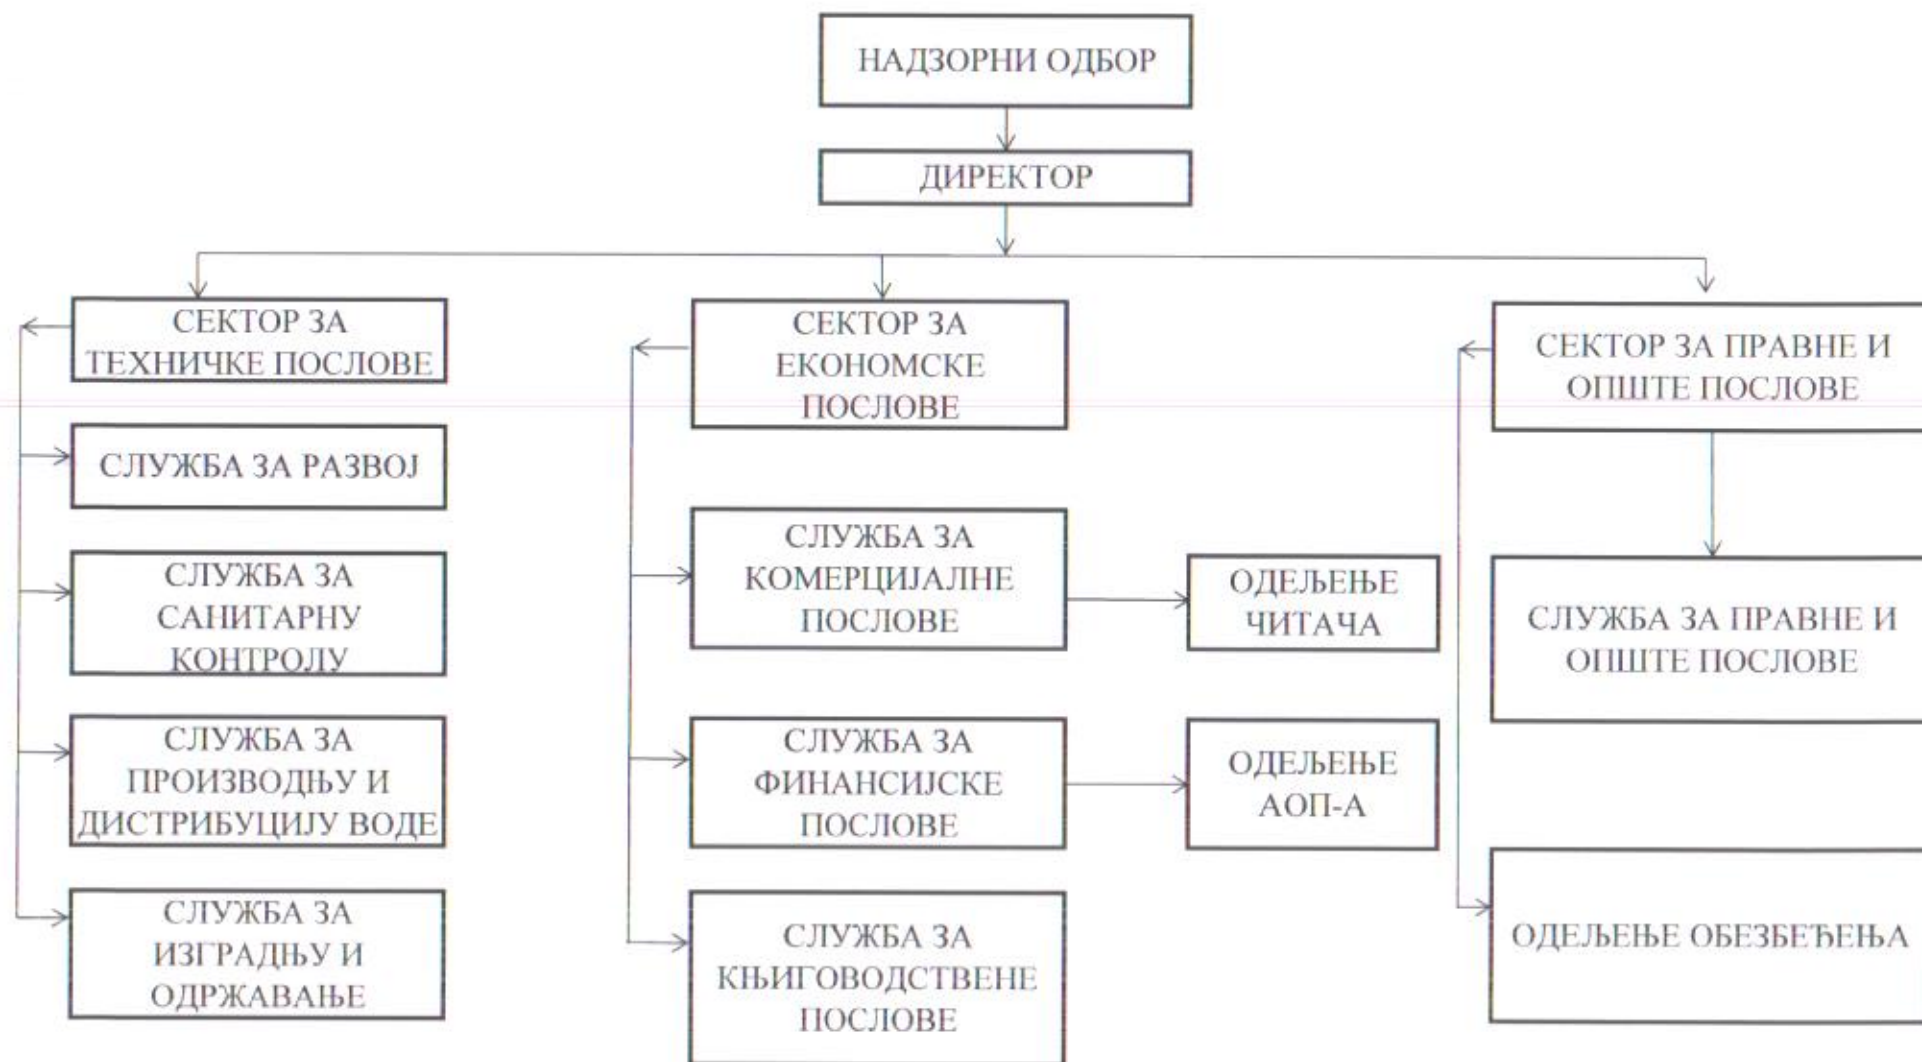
НАДЗОРНИ ОДБОР

ДИРЕКТОР

СЕКТОР ЗА ТЕХНИЧКЕ ПОСЛОВЕ

СЛУЖБА ЗА РАЗВОЈ

СЛУЖБА ЗА САНИТАРНУ КОНТРОЛУ

СЛУЖБА ЗА ПРОИЗВОДЊУ И ДИСТРИБУЦИЈУ ВОДЕ

СЛУЖБА ЗА ИЗГРАДЊУ И ОДРЖАВАЊЕ

СЕКТОР ЗА ЕКОНОМСКЕ ПОСЛОВЕ

СЛУЖБА ЗА КОМЕРЦИЈАЛНЕ ПОСЛОВЕ

ОДЕЉЕЊЕ ЧИТАЧА

СЛУЖБА ЗА ФИНАНСИЈСКЕ ПОСЛОВЕ

ОДЕЉЕЊЕ АОП-А

СЛУЖБА ЗА КЊИГОВОДСТВЕНЕ ПОСЛОВЕ

СЕКТОР ЗА ПРАВНЕ И ОПШТЕ ПОСЛОВЕ

СЛУЖБА ЗА ПРАВНЕ И ОПШТЕ ПОСЛОВЕ

ОДЕЉЕЊЕ ОБЕЗБЕЂЕЊА